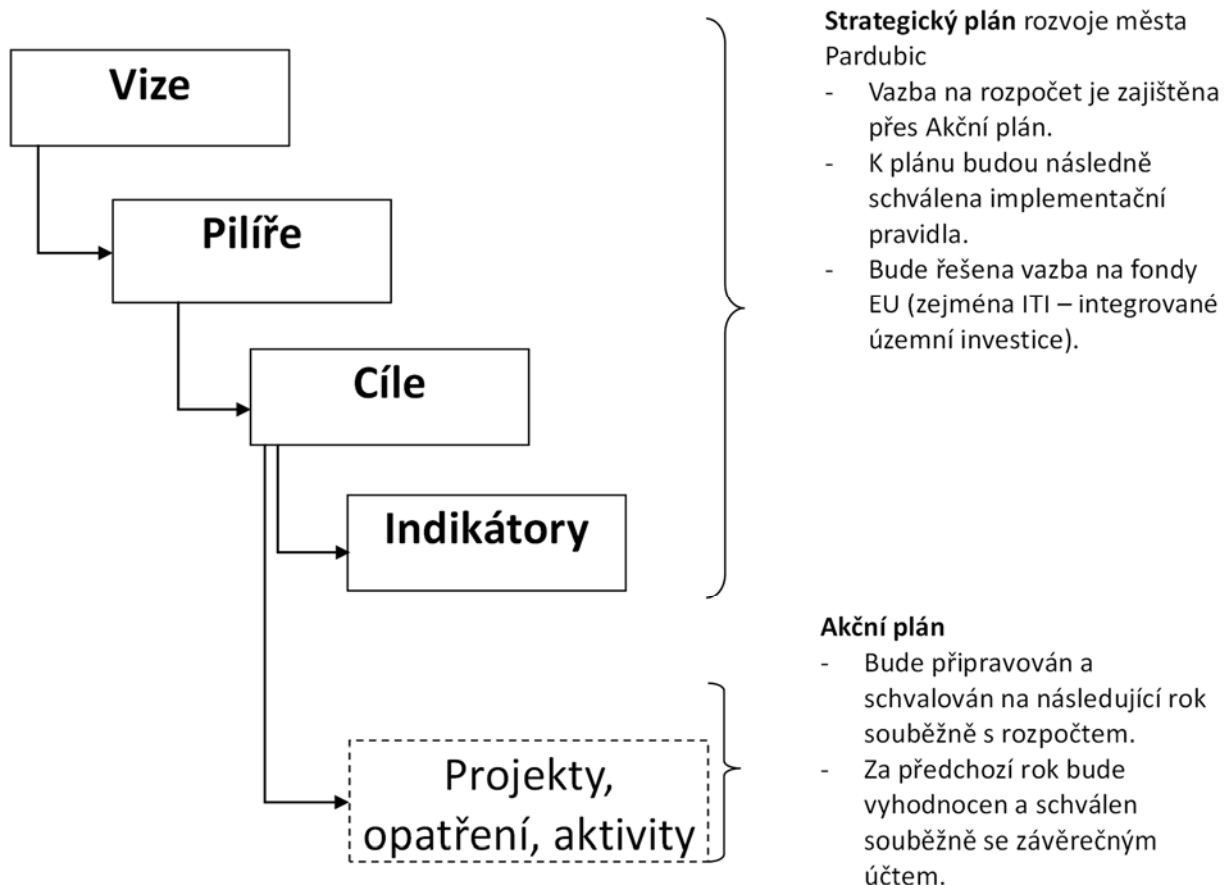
Vize

Pilíře

Cíle

Indikátory

Projekty, opatření, aktivity

**Strategický plán** rozvoje města Pardubic
- Vazba na rozpočet je zajištěna přes Akční plán.
- K plánu budou následně schválena implementační pravidla.
- Bude řešena vazba na fondy EU (zejména ITI – integrované územní investice).

**Akční plán**
- Bude připravován a schvalován na následující rok souběžně s rozpočtem.
- Za předchozí rok bude vyhodnocen a schválen souběžně se závěrečným účtem.